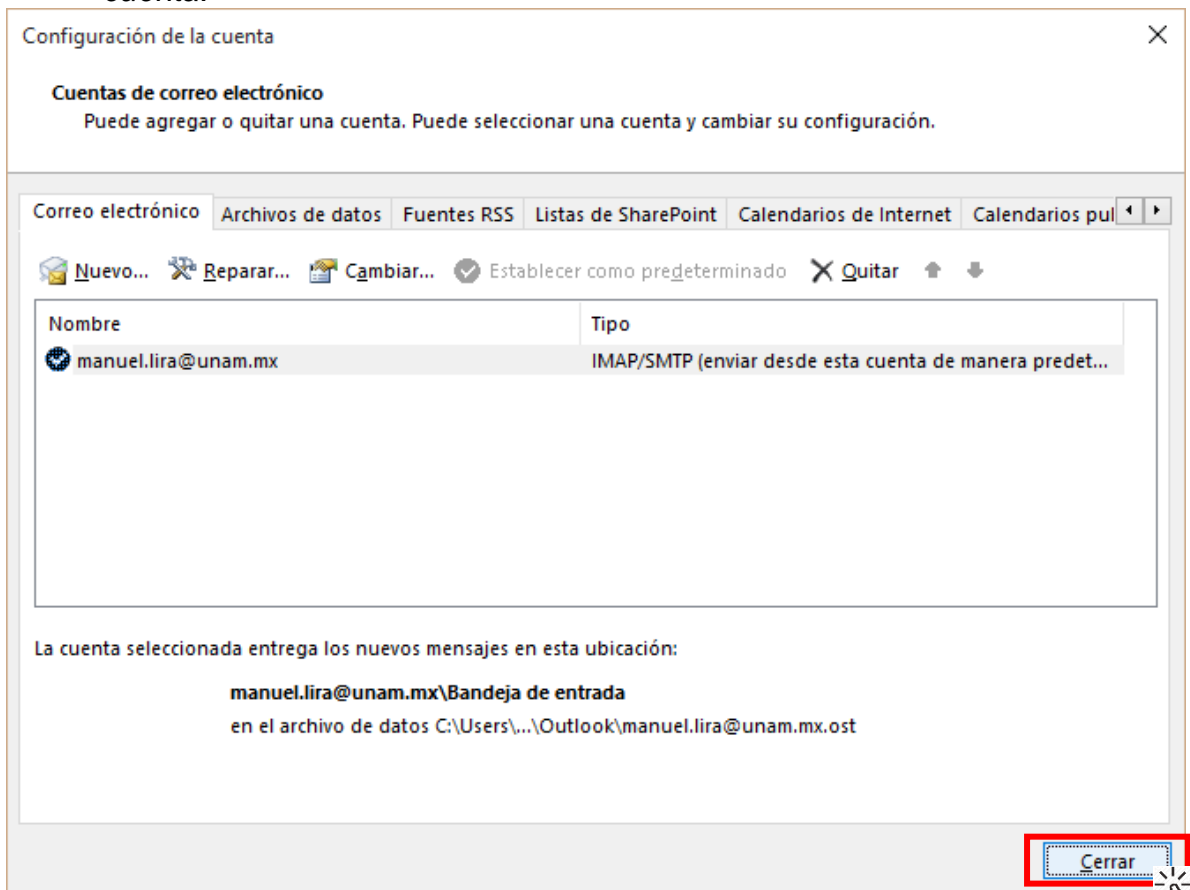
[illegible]

Configuración de la cuenta

Cuentas de correo electrónico
Puede agregar o quitar una cuenta. Puede seleccionar una cuenta y cambiar su configuración.

Correo electrónico | Archivos de datos | Fuentes RSS | Listas de SharePoint | Calendarios de Internet | Calendarios pul

Nuevo... Reparar... Cambiar... Establecer como predeterminado Quitar

| Nombre | Tipo |
|---|---|
| manuel.lira@unam.mx | IMAP/SMTP (enviar desde esta cuenta de manera predet... |

La cuenta seleccionada entrega los nuevos mensajes en esta ubicación:

manuel.lira@unam.mx\Bandeja de entrada
en el archivo de datos C:\Users\...\Outlook\manuel.lira@unam.mx.ost

Cerrar